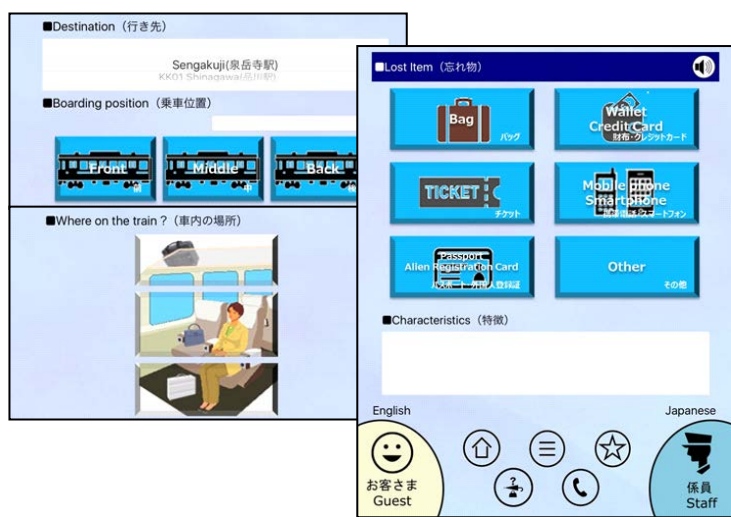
■Destination（行き先）

Sengakuji(泉岳寺駅)
KK01 Shinagawa(品川駅)

■Boarding position（乗車位置）

Front
前

Middle
中

Back
後

■Where on the train ?（車内の場所）

■Lost Item（忘れ物）

Bag
バッグ

Wallet
Credit Card
財布・クレジットカード

TICKET
チケット

Mobile phone
Smartphone
携帯電話・スマートフォン

Passport
Alien Registration Card
旅券・外国人登録証

Other
その他

■Characteristics（特徴）

English

Japanese

お客さま
Guest

係員
Staff